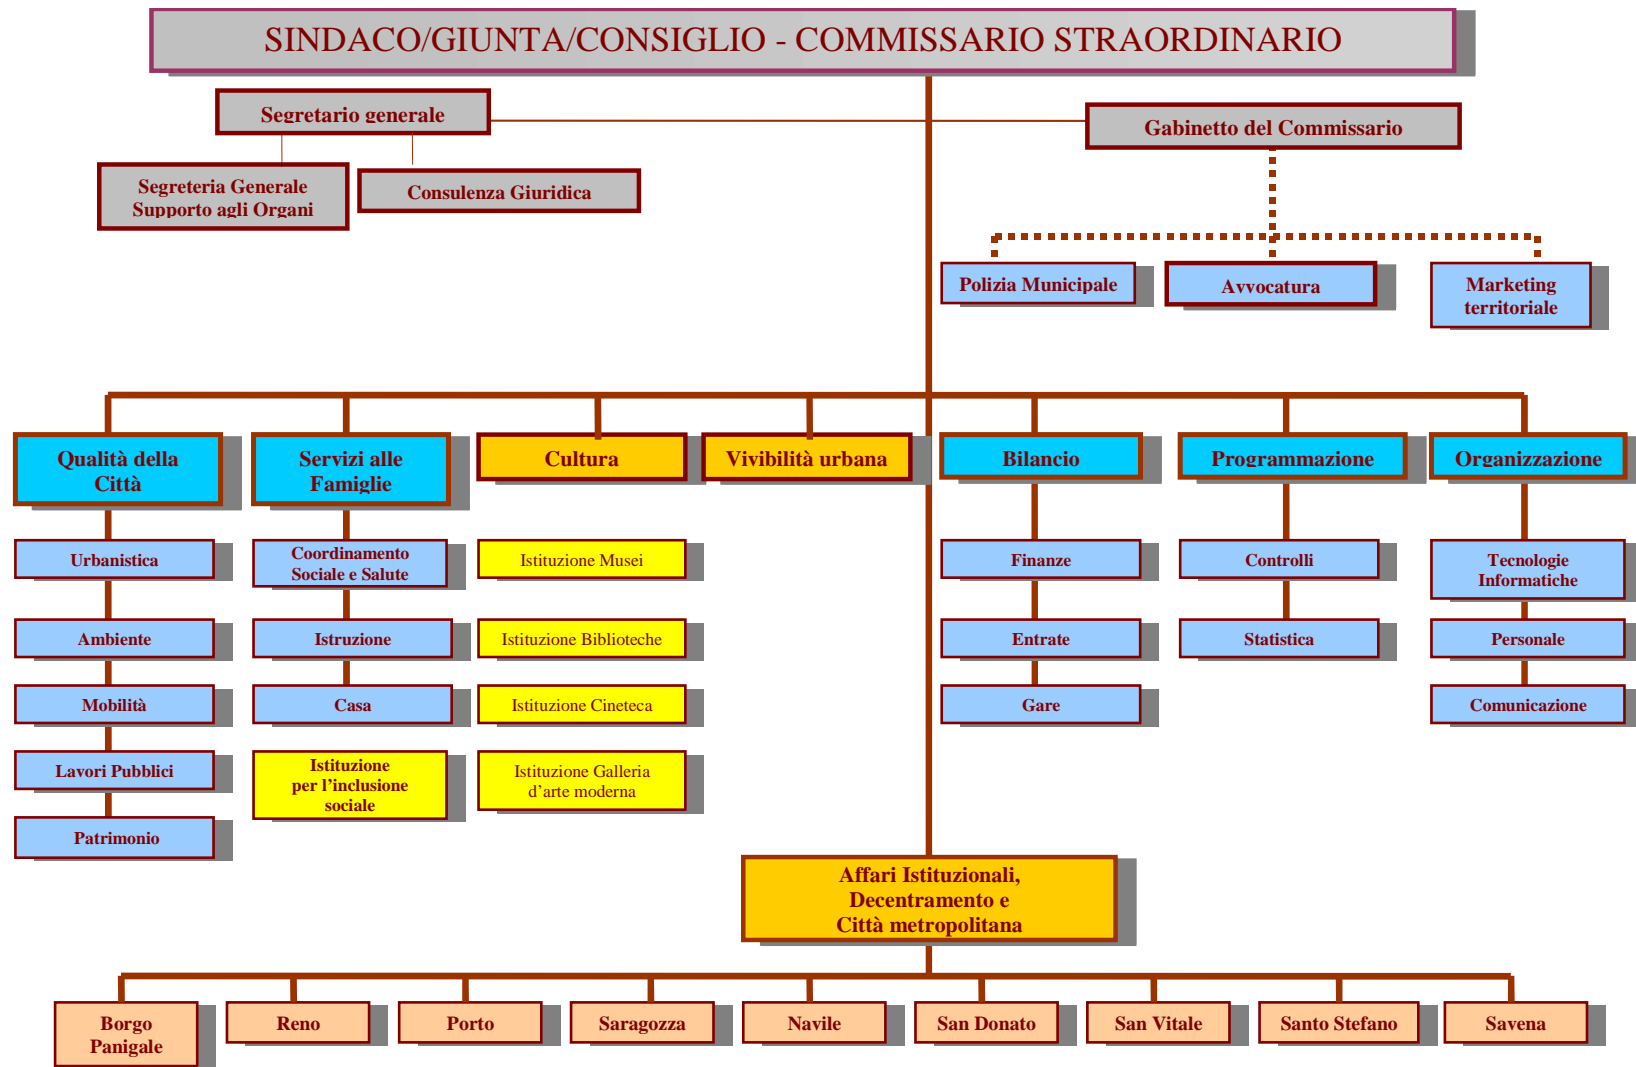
SINDACO/GIUNTA/CONSIGLIO - COMMISSARIO STRAORDINARIO

Segretario generale

Segreteria Generale
Supporto agli Organi

Consulenza Giuridica

Gabinetto del Commissario

Polizia Municipale

Avvocatura

Marketing territoriale

Qualità della Città

Urbanistica

Ambiente

Mobilità

Lavori Pubblici

Patrimonio

Servizi alle Famiglie

Coordinamento Sociale e Salute

Istruzione

Casa

Istituzione per l'inclusione sociale

Cultura

Istituzione Musei

Istituzione Biblioteche

Istituzione Cineteca

Istituzione Galleria d'arte moderna

Vivibilità urbana

Bilancio

Finanze

Entrate

Gare

Programmazione

Controlli

Statistica

Organizzazione

Tecnologie Informatiche

Personale

Comunicazione

Affari Istituzionali, Decentramento e Città metropolitana

Borgo Panigale

Reno

Porto

Saragozza

Navile

San Donato

San Vitale

Santo Stefano

Savena